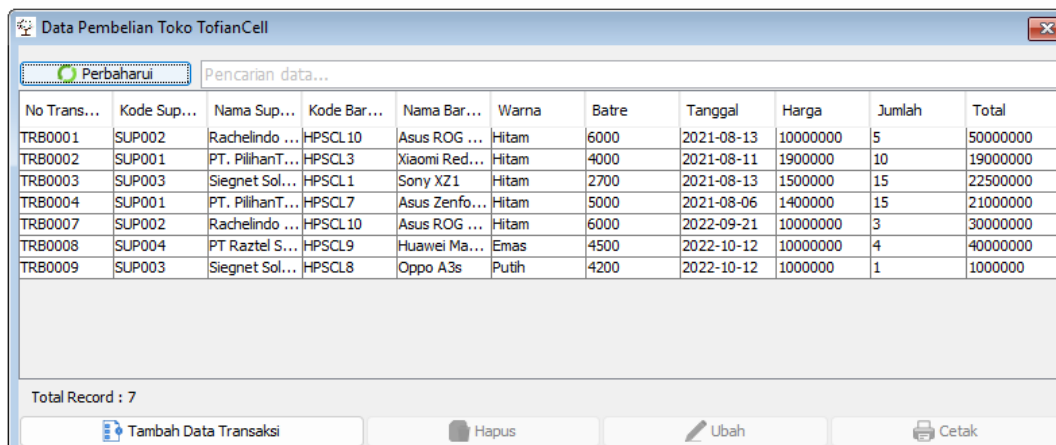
Data Pembelian Toko TofianCell

Perbaharui Pencarian data...

| No Trans... | Kode Sup... | Nama Sup... | Kode Bar... | Nama Bar... | Warna | Batre | Tanggal | Harga | Jumlah | Total |
|---|---|---|---|---|---|---|---|---|---|---|
| TRB0001 | SUP002 | Rachelindo ... | HPSCL10 | Asus ROG ... | Hitam | 6000 | 2021-08-13 | 10000000 | 5 | 50000000 |
| TRB0002 | SUP001 | PT. PilihanT... | HPSCL3 | Xiaomi Red... | Hitam | 4000 | 2021-08-11 | 1900000 | 10 | 19000000 |
| TRB0003 | SUP003 | Siegnet Sol... | HPSCL1 | Sony XZ1 | Hitam | 2700 | 2021-08-13 | 1500000 | 15 | 22500000 |
| TRB0004 | SUP001 | PT. PilihanT... | HPSCL7 | Asus Zenfo... | Hitam | 5000 | 2021-08-06 | 1400000 | 15 | 21000000 |
| TRB0007 | SUP002 | Rachelindo ... | HPSCL10 | Asus ROG ... | Hitam | 6000 | 2022-09-21 | 10000000 | 3 | 30000000 |
| TRB0008 | SUP004 | PT Raztel S... | HPSCL9 | Huawei Ma... | Emas | 4500 | 2022-10-12 | 10000000 | 4 | 40000000 |
| TRB0009 | SUP003 | Siegnet Sol... | HPSCL8 | Oppo A3s | Putih | 4200 | 2022-10-12 | 1000000 | 1 | 1000000 |

Total Record : 7

Tambah Data Transaksi Hapus Ubah Cetak